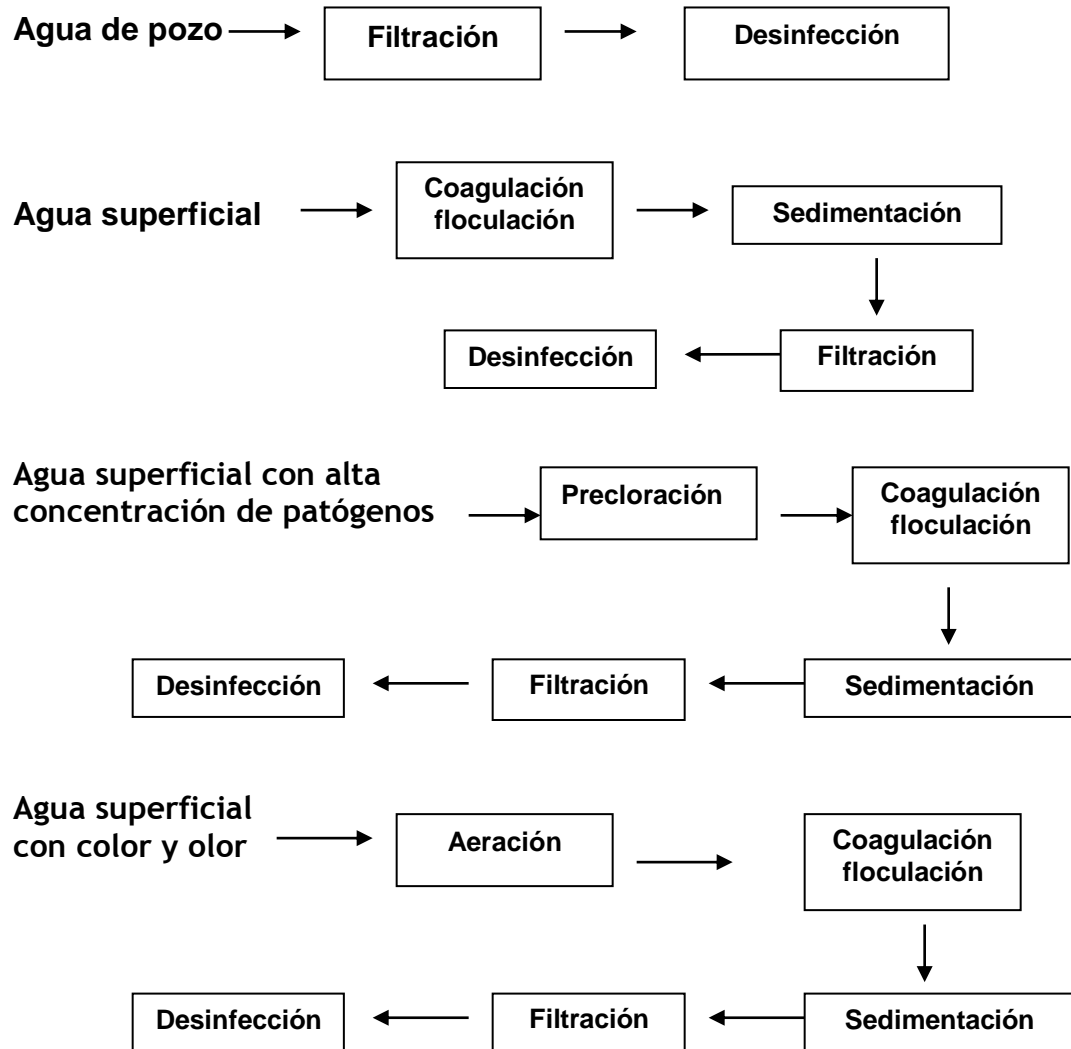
Agua de pozo → Filtración → Desinfección

Agua superficial → Coagulación floculación → Sedimentación

Filtración → Desinfección

Agua superficial con alta concentración de patógenos → Precloración → Coagulación floculación

Sedimentación → Filtración → Desinfección

Agua superficial con color y olor → Aeración → Coagulación floculación

Sedimentación → Filtración → Desinfección